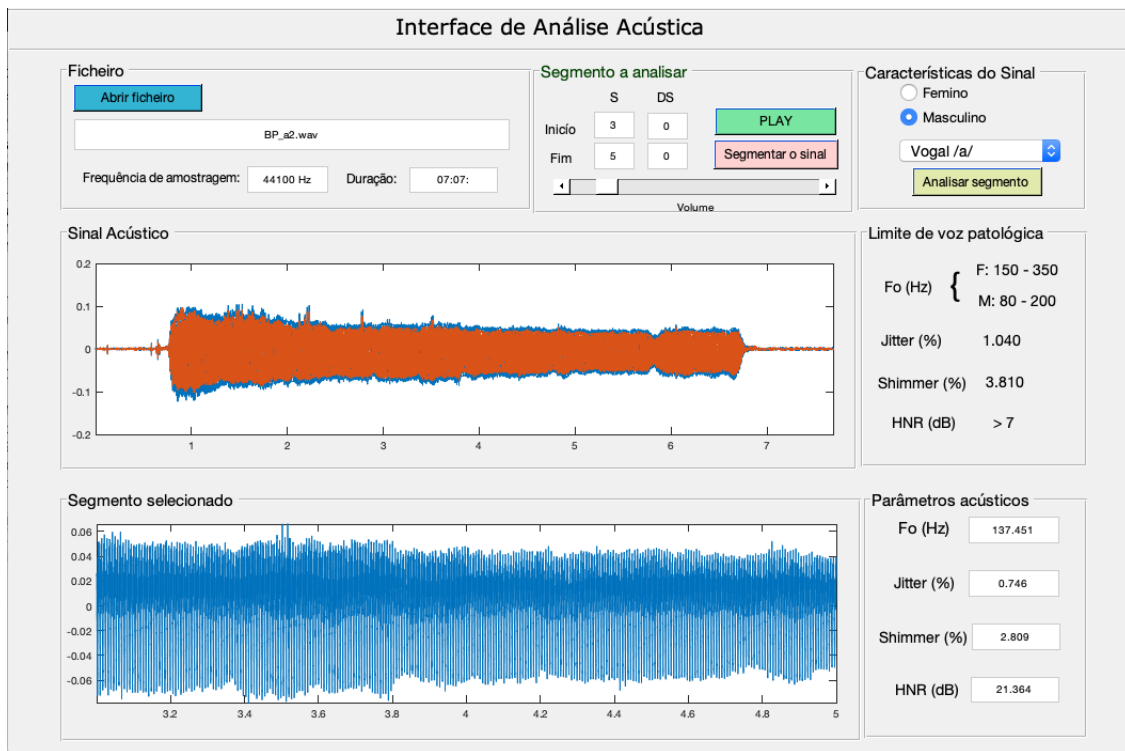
Interface de Análise Acústica

Ficheiro

Abrir ficheiro

BP_a2.wav

Frequência de amostragem: 44100 Hz Duração: 07:07:

Segmento a analisar

S DS

Início 3 0

Fim 5 0

PLAY

Segmentar o sinal

Volume

Características do Sinal

Femino

Masculino

Vogal /a/

Analisar segmento

Sinal Acústico

0.2
0.1
0
-0.1
-0.2

1 2 3 4 5 6 7

Limite de voz patológica

Fo (Hz) { F: 150 - 350
M: 80 - 200

Jitter (%) 1.040

Shimmer (%) 3.810

HNR (dB) > 7

Segmento selecionado

0.06
0.04
0.02
0
-0.02
-0.04
-0.06

3.2 3.4 3.6 3.8 4 4.2 4.4 4.6 4.8 5

Parâmetros acústicos

Fo (Hz) 137.451

Jitter (%) 0.746

Shimmer (%) 2.809

HNR (dB) 21.364